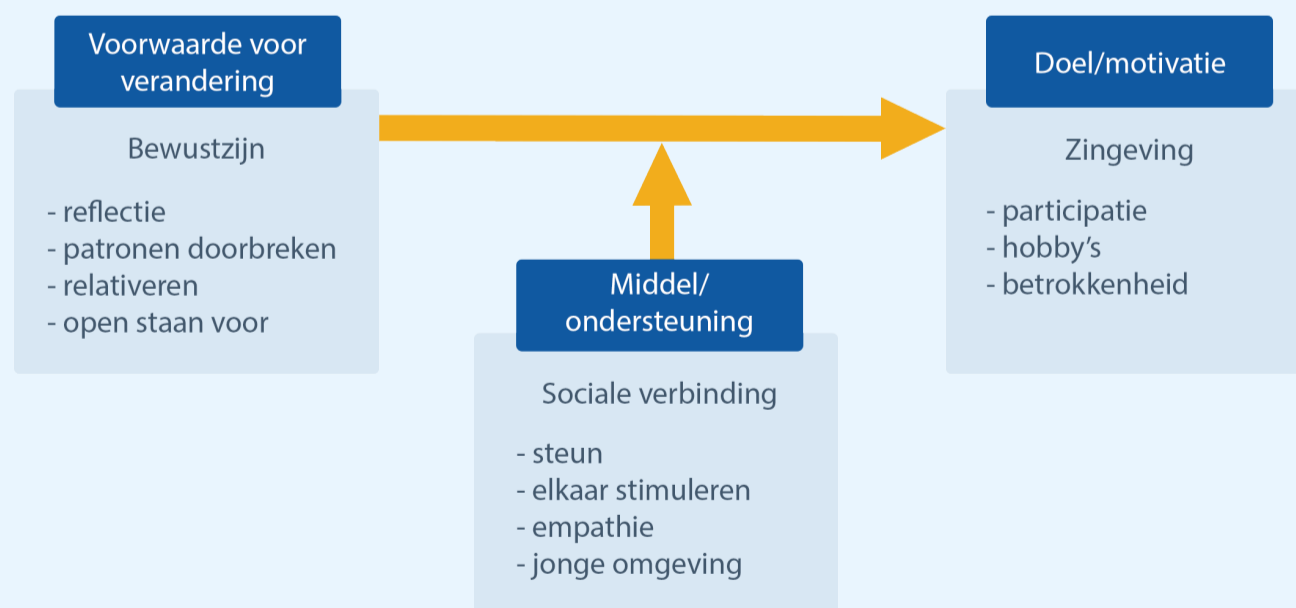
Voorwaarde voor verandering

Bewustzijn

- reflectie
- patronen doorbreken
- relativeren
- open staan voor

Middel/ ondersteuning

Sociale verbinding

- steun
- elkaar stimuleren
- empathie
- jonge omgeving

Doel/motivatie

Zingeving

- participatie
- hobby's
- betrokkenheid